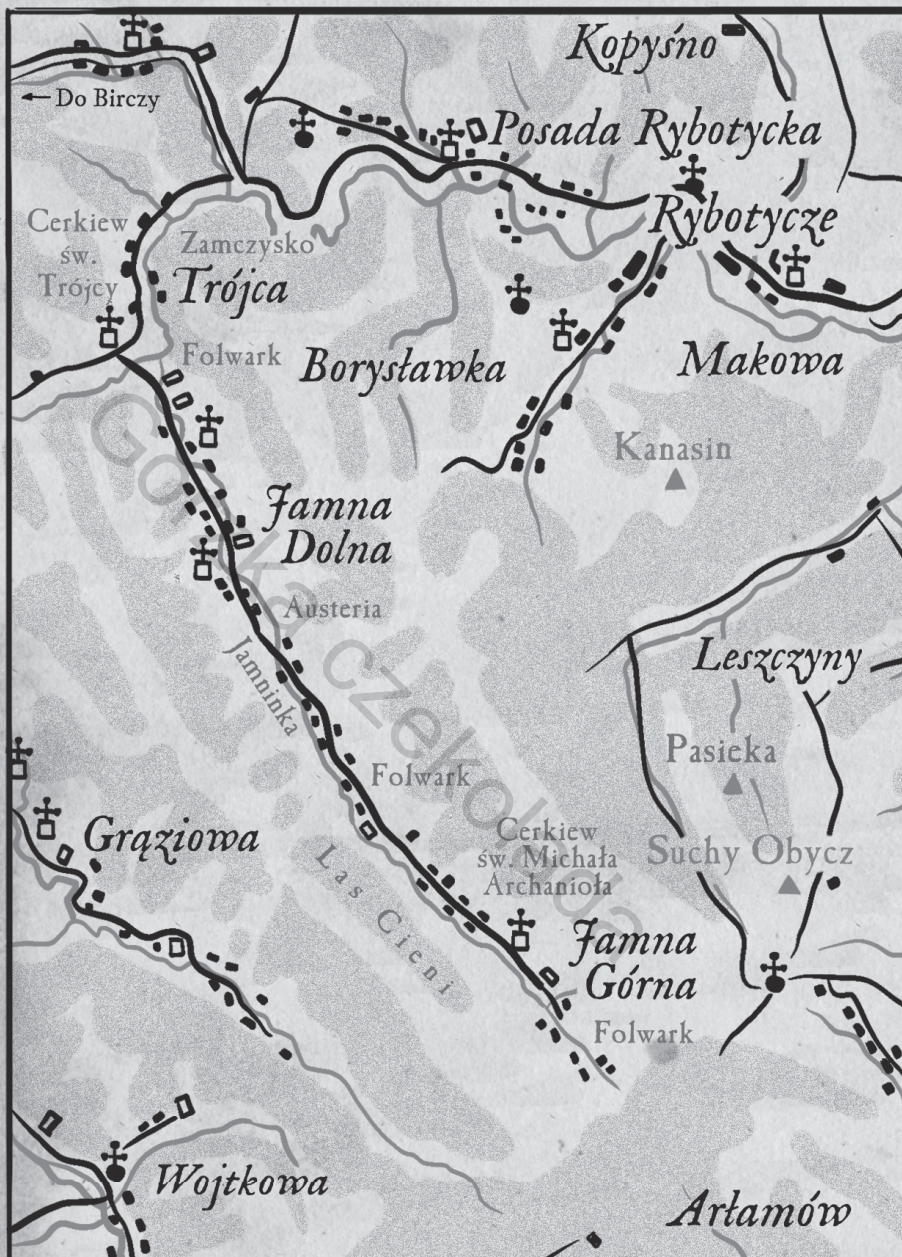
Kopyśno

← Do Birczy

Posada Rybotycka

Rybotycze

Cerkiew św. Trójcy

Zamczysko

Trójca

Folwark

Borysławka

Makowa

Kanasin

Jamna Dolna

Austeria

Jamninka

Leszczyny

Pasieka

Folwark

Grąziowa

Cerkiew św. Michała Archanioła

Suchy Obycz

Las Cieni

Jamna Górna

Folwark

Wojtkowa

Arłamów

Gorzka czekolada